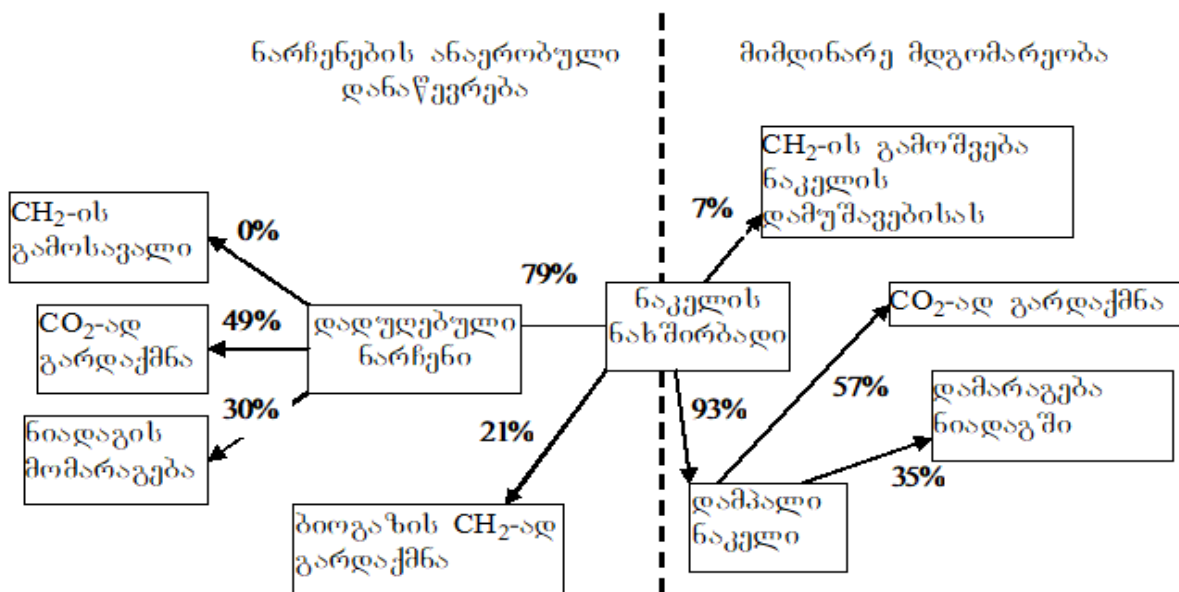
ნარჩენების ანაერობული დანაწევრება

მიმდინარე მდგომარეობა

$CH_2$-ის გამოშვება ნაკელის დამუშავებისას

7%

$CH_2$-ის გამოსავალი

0%

79%

$CO_2$-ად გარდაქმნა

49%

დადუღებული ნარჩენი

ნაკელის ნახშირბადი

$CO_2$-ად გარდაქმნა

57%

30%

93%

დამარაგება ნიადაგში

ნიადაგის მომარაგება

21%

35%

დამპალი ნაკელი

ბიოგაზის $CH_2$-ად გარდაქმნა